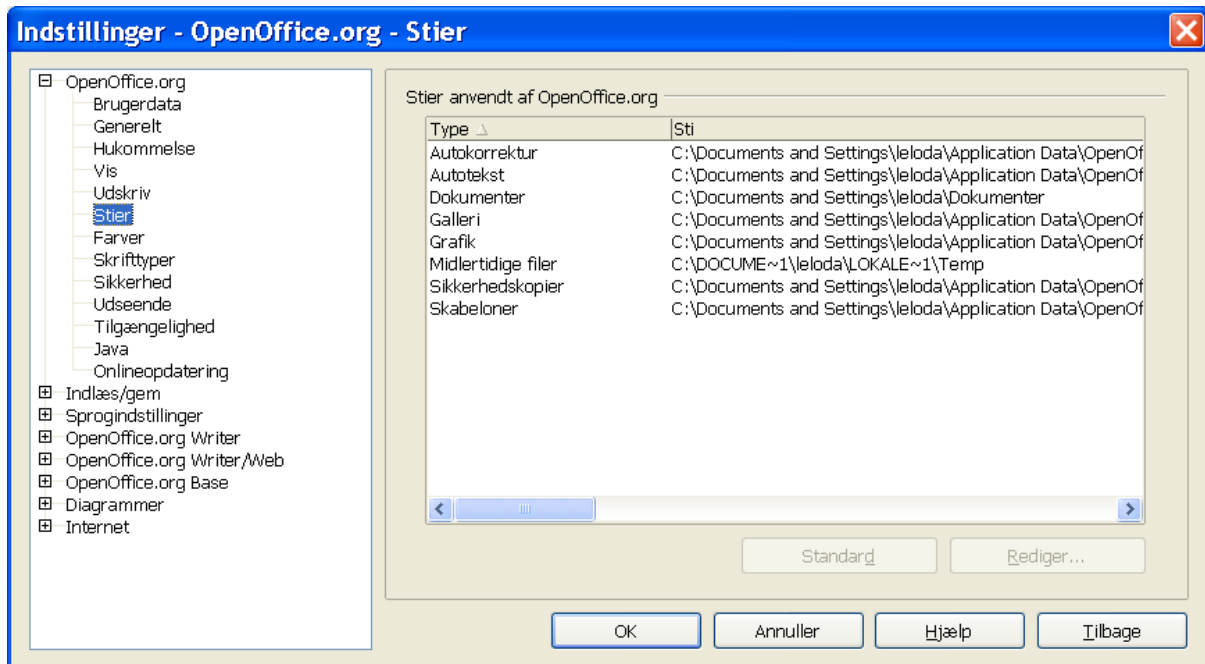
Indstillinger - OpenOffice.org - Stier

OpenOffice.org
Brugerdata
Generelt
Hukommelse
Vis
Udskriv
Stier
Farver
Skrifttyper
Sikkerhed
Udseende
Tilgængelighed
Java
Onlineopdatering
Indlæs/gem
Sprogindstillinger
OpenOffice.org Writer
OpenOffice.org Writer/Web
OpenOffice.org Base
Diagrammer
Internet

Stier anvendt af OpenOffice.org

| Type | Sti |
|---|---|
| Autokorrektur | C:\Documents and Settings\leloda\Application Data\OpenOf |
| Autotekst | C:\Documents and Settings\leloda\Application Data\OpenOf |
| Dokumenter | C:\Documents and Settings\leloda\Dokumenter |
| Galleri | C:\Documents and Settings\leloda\Application Data\OpenOf |
| Grafik | C:\Documents and Settings\leloda\Application Data\OpenOf |
| Midlertidige filer | C:\DOCUME~1\leloda\LOKALE~1\Temp |
| Sikkerhedskopier | C:\Documents and Settings\leloda\Application Data\OpenOf |
| Skabeloner | C:\Documents and Settings\leloda\Application Data\OpenOf |

Standard
Rediger...

OK
Annuller
Hjælp
Tilbage